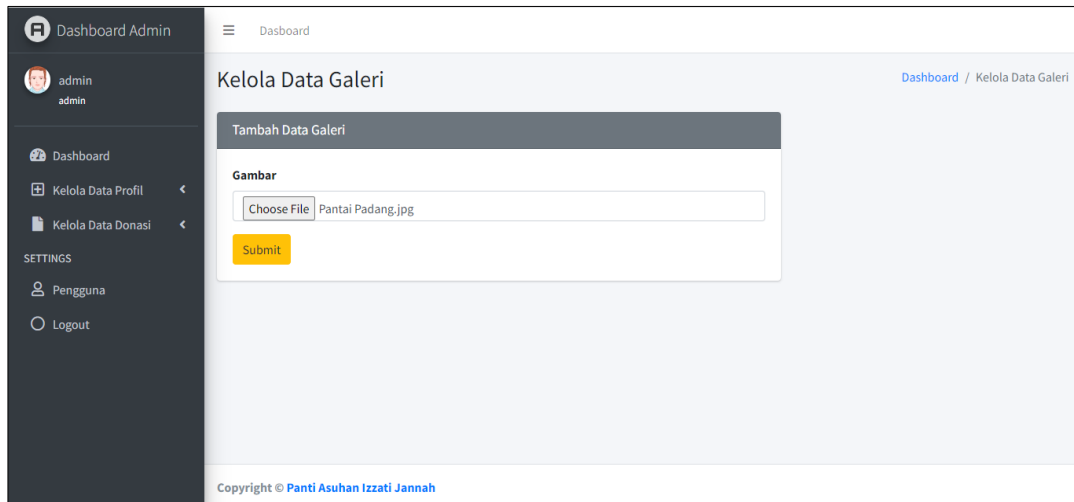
Dashboard Admin

admin
admin

Dashboard
Kelola Data Profil
Kelola Data Donasi
SETTINGS
Pengguna
Logout

Dasboard

Kelola Data Galeri

Dashboard / Kelola Data Galeri

Tambah Data Galeri

Gambar

Choose File Pantai Padang.jpg

Submit

Copyright © Panti Asuhan Izzati Jannah